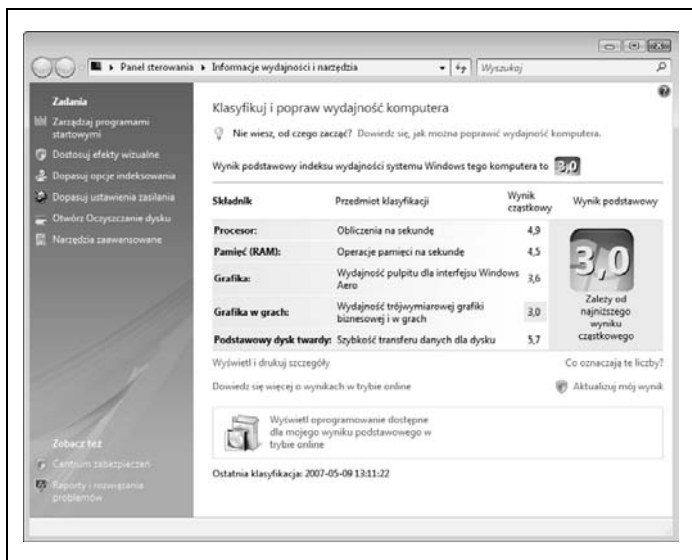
Panel sterowania ▸ Informacje wydajności i narzędzia

Wyszukaj

Zadania

Zarządzaj programami startowymi

Dostosuj efekty wizualne

Dopasuj opcje indeksowania

Dopasuj ustawienia zasilania

Otwórz Oczyszczanie dysku

Narzędzia zaawansowane

Zobacz też

Centrum zabezpieczeń

Raporty i rozwiązania problemów

Klasyfikuj i popraw wydajność komputera

Nie wiesz, od czego zacząć? Dowiedz się, jak można poprawić wydajność komputera.

Wynik podstawowy indeksu wydajności systemu Windows tego komputera to 3,0

| Składnik | Przedmiot klasyfikacji | Wynik cząstkowy | Wynik podstawowy |
|---|---|---|---|
| Procesor: | Obliczenia na sekundę | 4,9 | 3,0 Zależy od najniższego wyniku cząstkowego |
| Pamięć (RAM): | Operacje pamięci na sekundę | 4,5 | |
| Grafika: | Wydajność pulpitu dla interfejsu Windows Aero | 3,6 | |
| Grafika w grach: | Wydajność trójwymiarowej grafiki biznesowej i w grach | 3,0 | |
| Podstawowy dysk twardy: | Szybkość transferu danych dla dysku | 5,7 | |

Wyświetl i drukuj szczegóły

Co oznaczają te liczby?

Dowiedz się więcej o wynikach w trybie online

Aktualizuj mój wynik

Wyświetl oprogramowanie dostępne dla mojego wyniku podstawowego w trybie online

Ostatnia klasyfikacja: 2007-05-09 13:11:22